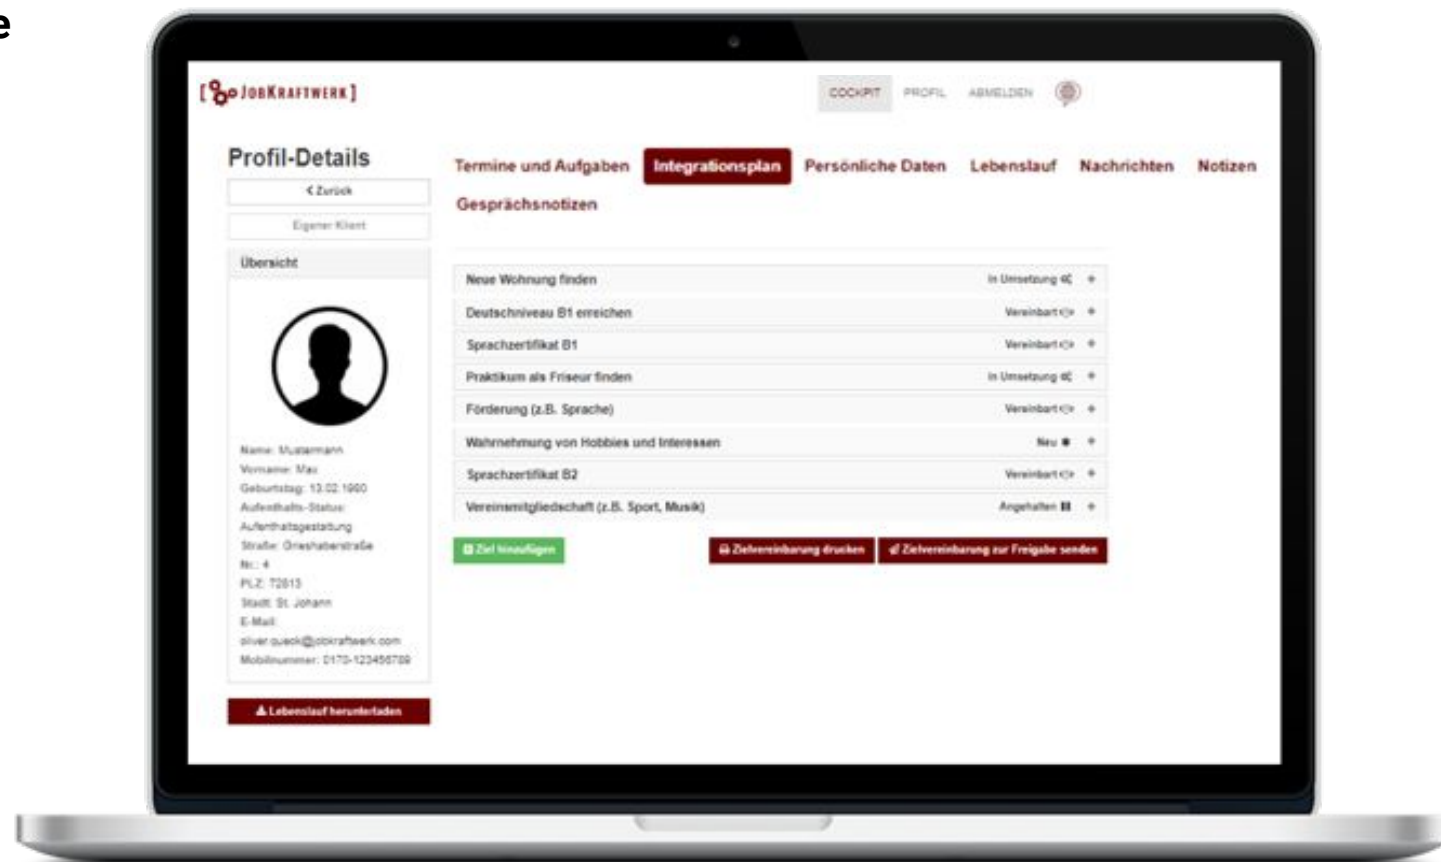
e

[JobKraftwerk]

COCKPIT PROFIL ABMELDEN

Profil-Details

< Zurück

Eigener Klient

Übersicht

Name: Mustermann
Vorname: Max
Geburtstag: 13.02.1990
Aufenthalts-Status: Aufenthaltsgestattung
Straße: Grieshaberstraße
Nr.: 4
PLZ: 72813
Stadt: St. Johann
E-Mail: oliver.queck@jobkraftwerk.com
Mobilnummer: 0170-123456789

Lebenslauf herunterladen

Termine und Aufgaben Integrationsplan Persönliche Daten Lebenslauf Nachrichten Notizen Gesprächsnotizen

| | |
|---|---|
| Neue Wohnung finden | In Umsetzung + |
| Deutschniveau B1 erreichen | Vereinbart + |
| Sprachzertifikat B1 | Vereinbart + |
| Praktikum als Friseur finden | In Umsetzung + |
| Förderung (z.B. Sprache) | Vereinbart + |
| Wahrnehmung von Hobbies und Interessen | Neu + |
| Sprachzertifikat B2 | Vereinbart + |
| Vereinsmitgliedschaft (z.B. Sport, Musik) | Angehalten + |

Ziel hinzufügen

Zielvereinbarung drucken

Zielvereinbarung zur Freigabe senden